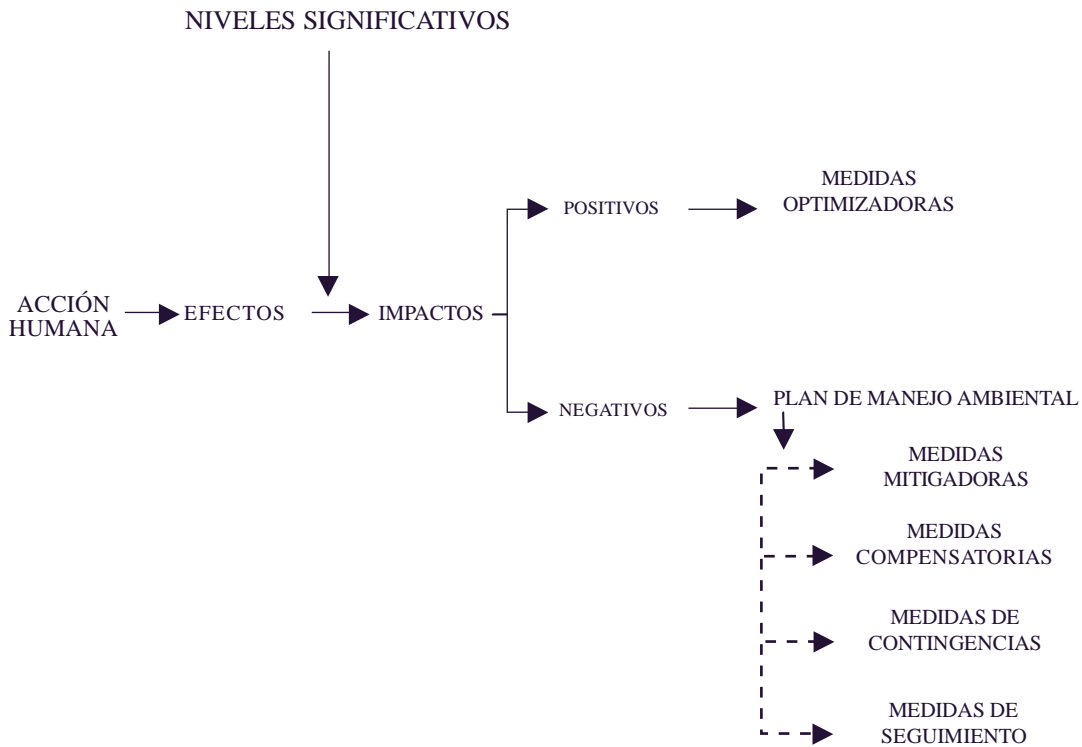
NIVELES SIGNIFICATIVOS

ACCIÓN HUMANA

EFECTOS

IMPACTOS

POSITIVOS

MEDIDAS OPTIMIZADORAS

NEGATIVOS

PLAN DE MANEJO AMBIENTAL

MEDIDAS MITIGADORAS

MEDIDAS COMPENSATORIAS

MEDIDAS DE CONTINGENCIAS

MEDIDAS DE SEGUIMIENTO